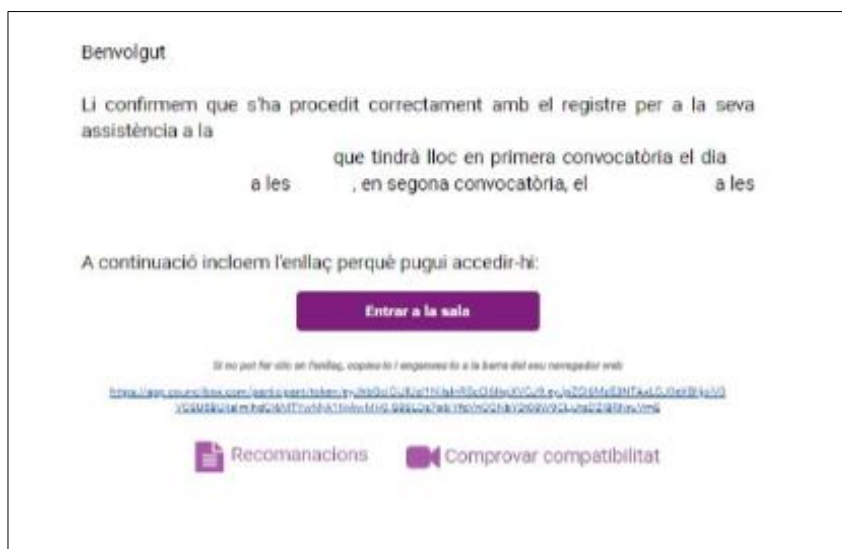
Benvolgut

Li confirmem que s'ha procedit correctament amb el registre per a la seva assistència a la

que tindrà lloc en primera convocatòria el dia a les , en segona convocatòria, el a les

A continuació incloem l'enllaç perquè pugui accedir-hi:

Entrar a la sala

Si no pot fer clic en l'enllaç, copieu-lo i enganxeu-lo a la barra del seu navegador web

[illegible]

Recomanacions Comprovar compatibilitat